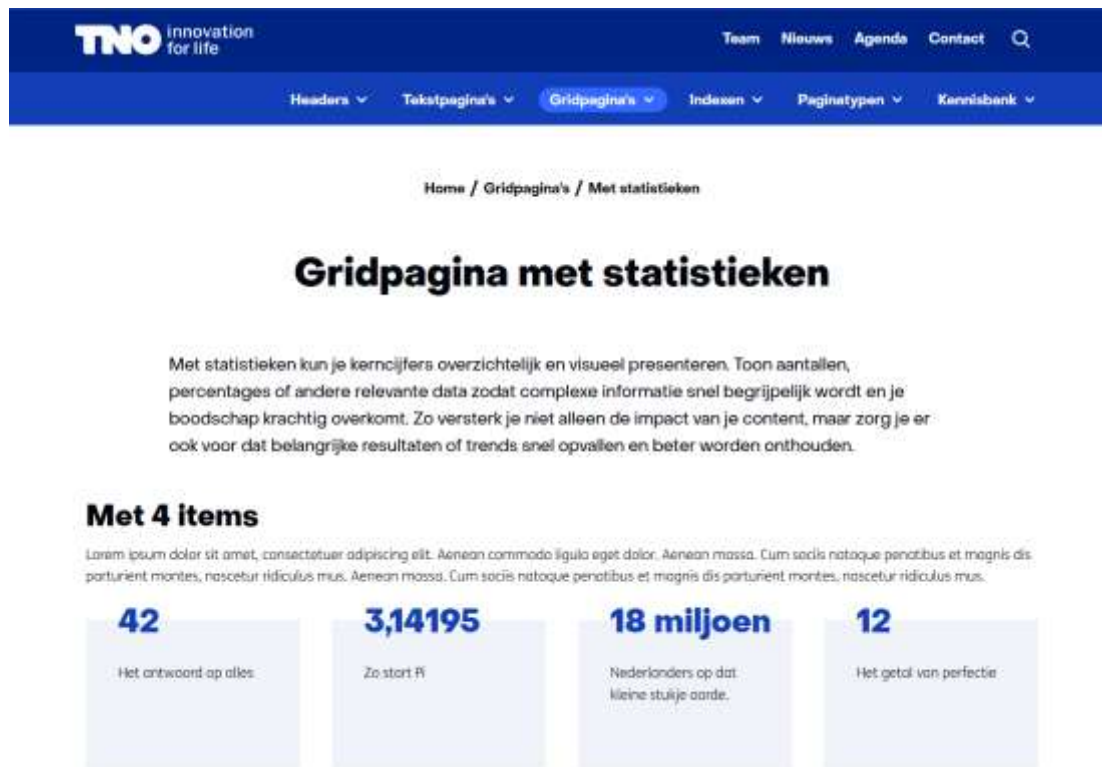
TNO innovation for life

Team Nieuws Agenda Contact

Headers Tekstpagina's Gridpagina's Indexen Paginatypen Kennisbank

Home / Gridpagina's / Met statistieken

Gridpagina met statistieken

Met statistieken kun je kerncijfers overzichtelijk en visueel presenteren. Toon aantallen, percentages of andere relevante data zodat complexe informatie snel begrijpelijk wordt en je boodschap krachtig overkomt. Zo versterk je niet alleen de impact van je content, maar zorg je er ook voor dat belangrijke resultaten of trends snel opvallen en beter worden onthouden.

Met 4 items

Lorem ipsum dolor sit amet, consectetuer adipiscing elit. Aenean commodo ligula eget dolor. Aenean massa. Cum sociis natoque penatibus et magnis dis parturient montes, nascetur ridiculus mus. Aenean massa. Cum sociis natoque penatibus et magnis dis parturient montes, nascetur ridiculus mus.

42

Het antwoord op alles

3,14195

Zo start Pi

18 miljoen

Nederlanders op dat kleine stukje aarde.

12

Het getal van perfectie